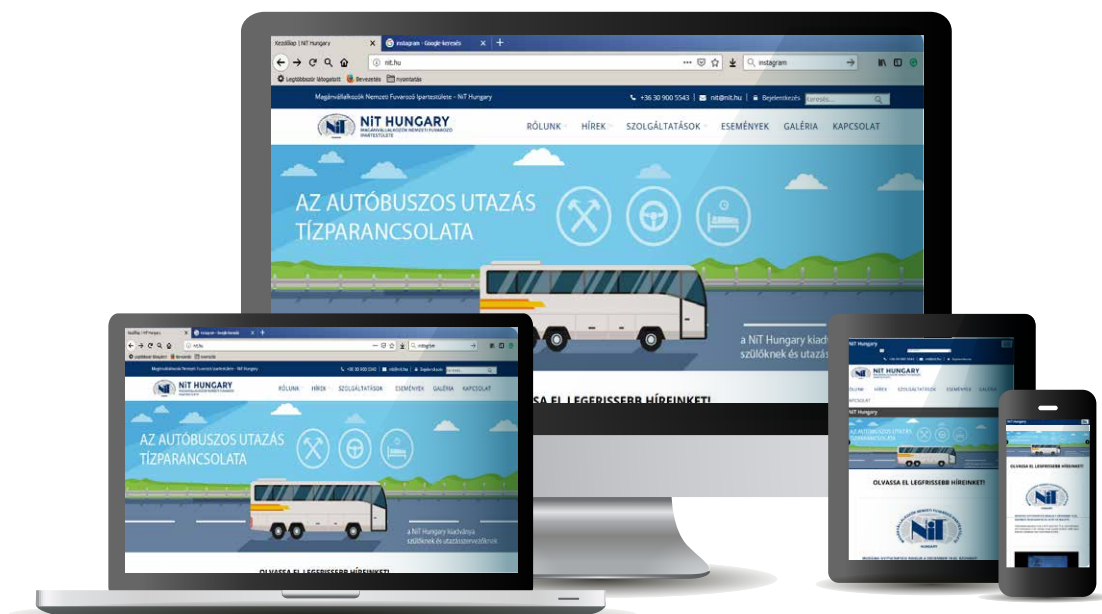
Kezdőlap | NiT Hungary
instagram - Google-keresés
nit.hu
instagram
Legtöbbször látogatott
Bevezetés
nyomtatás

Magánvállalkozók Nemzeti Fuvarozó Ipartestülete - NiT Hungary
+36 30 900 5543
nit@nit.hu
Bejelentkezés
Keresés...

NiT HUNGARY
MAGÁNVÁLLALKOZÓK NEMZETI FUVAROZÓ IPARTESTÜLETE

RÓLUNK
HÍREK
SZOLGÁLTATÁSOK
ESEMÉNYEK
GALÉRIA
KAPCSOLAT

AZ AUTÓBUSZOS UTAZÁS TÍZPARANCSOLATA

a NiT Hungary kiadványa szülőknek és utazásszervezőknek

OLVASSA EL LEGFRISSEBB HÍREINKET!

NiT Hungary

OLVASSA EL LEGFRISSEBB HÍREINKET!